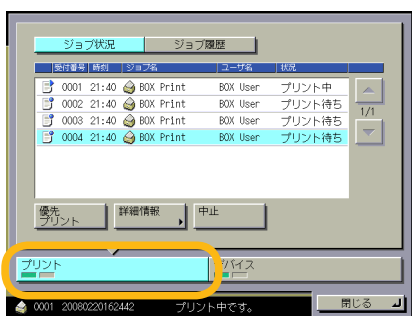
ジョブ状況 ジョブ履歴

| 受付番号 | 時刻 | ジョブ名 | ユーザ名 | 状況 |
|---|---|---|---|---|
| 0001 | 21:40 | BOX Print | BOX User | プリント中 |
| 0002 | 21:40 | BOX Print | BOX User | プリント待ち |
| 0003 | 21:40 | BOX Print | BOX User | プリント待ち |
| 0004 | 21:40 | BOX Print | BOX User | プリント待ち |

1/1

優先プリント 詳細情報 中止

プリント デバイス

0001 20080220162442 プリント中です。 閉じる